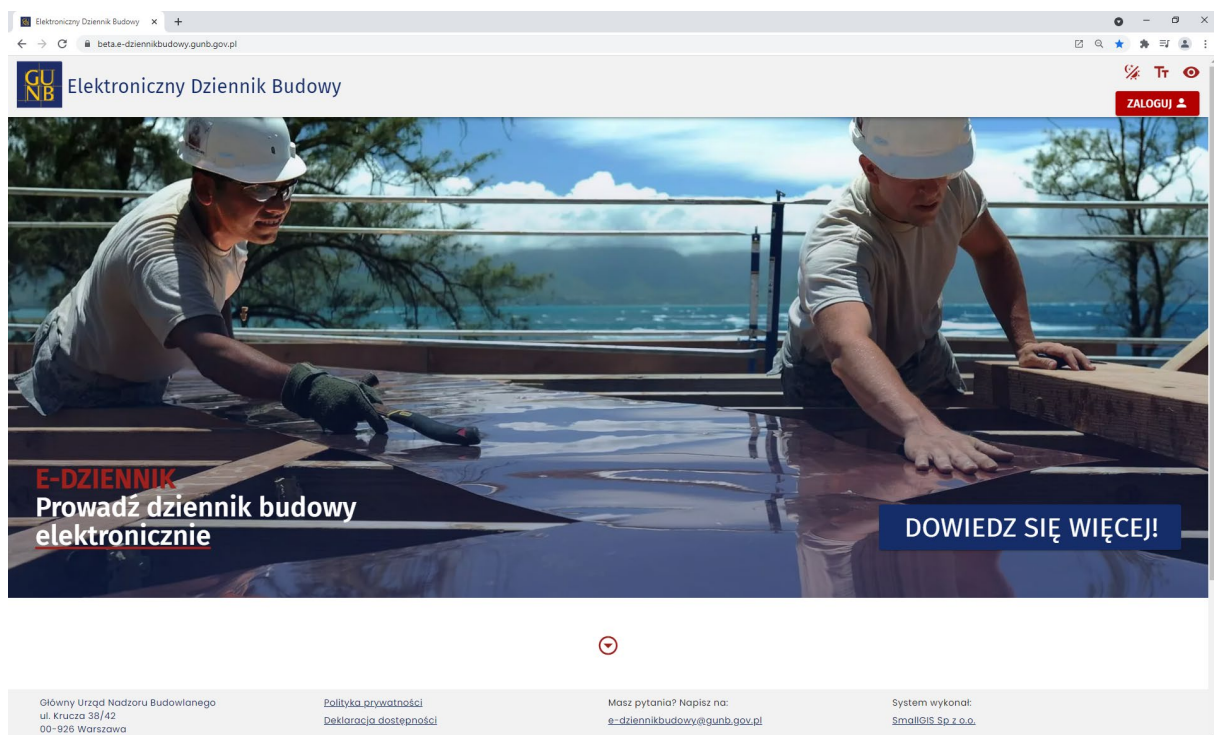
Elektroniczny Dziennik Budowy ×
beta.e-dziennikbudowy.gunb.gov.pl

GU NB Elektroniczny Dziennik Budowy

Tт

ZALOGUJ

E-DZIENNIK
Prowadź dziennik budowy elektronicznie

DOWIEDZ SIĘ WIĘCEJ!

Główny Urząd Nadzoru Budowlanego
ul. Krucza 38/42
00-926 Warszawa

Polityka prywatności
Deklaracja dostępności

Masz pytania? Napisz na:
e-dziennikbudowy@gunb.gov.pl

System wykonał:
SmallGIS Sp z o.o.